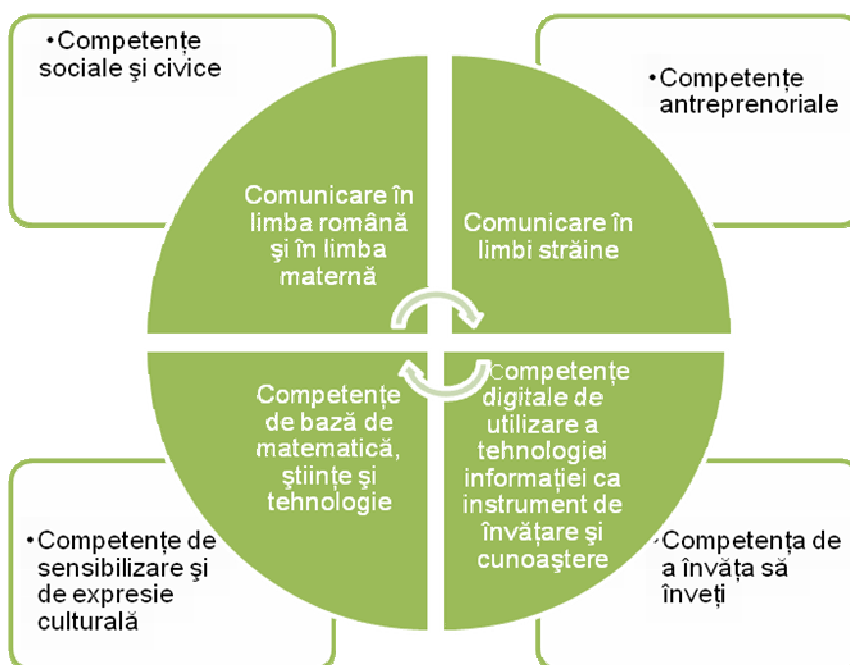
• Competențe sociale şi civice

• Competențe antreprenoriale

Comunicare în limba română şi în limba maternă

Comunicare în limbi străine

Competențe de bază de matematică, ştiințe şi tehnologie

Competențe digitale de utilizare a tehnologiei informației ca instrument de învățare şi cunoaştere

• Competențe de sensibilizare şi de expresie culturală

• Competența de a învăța să înveți